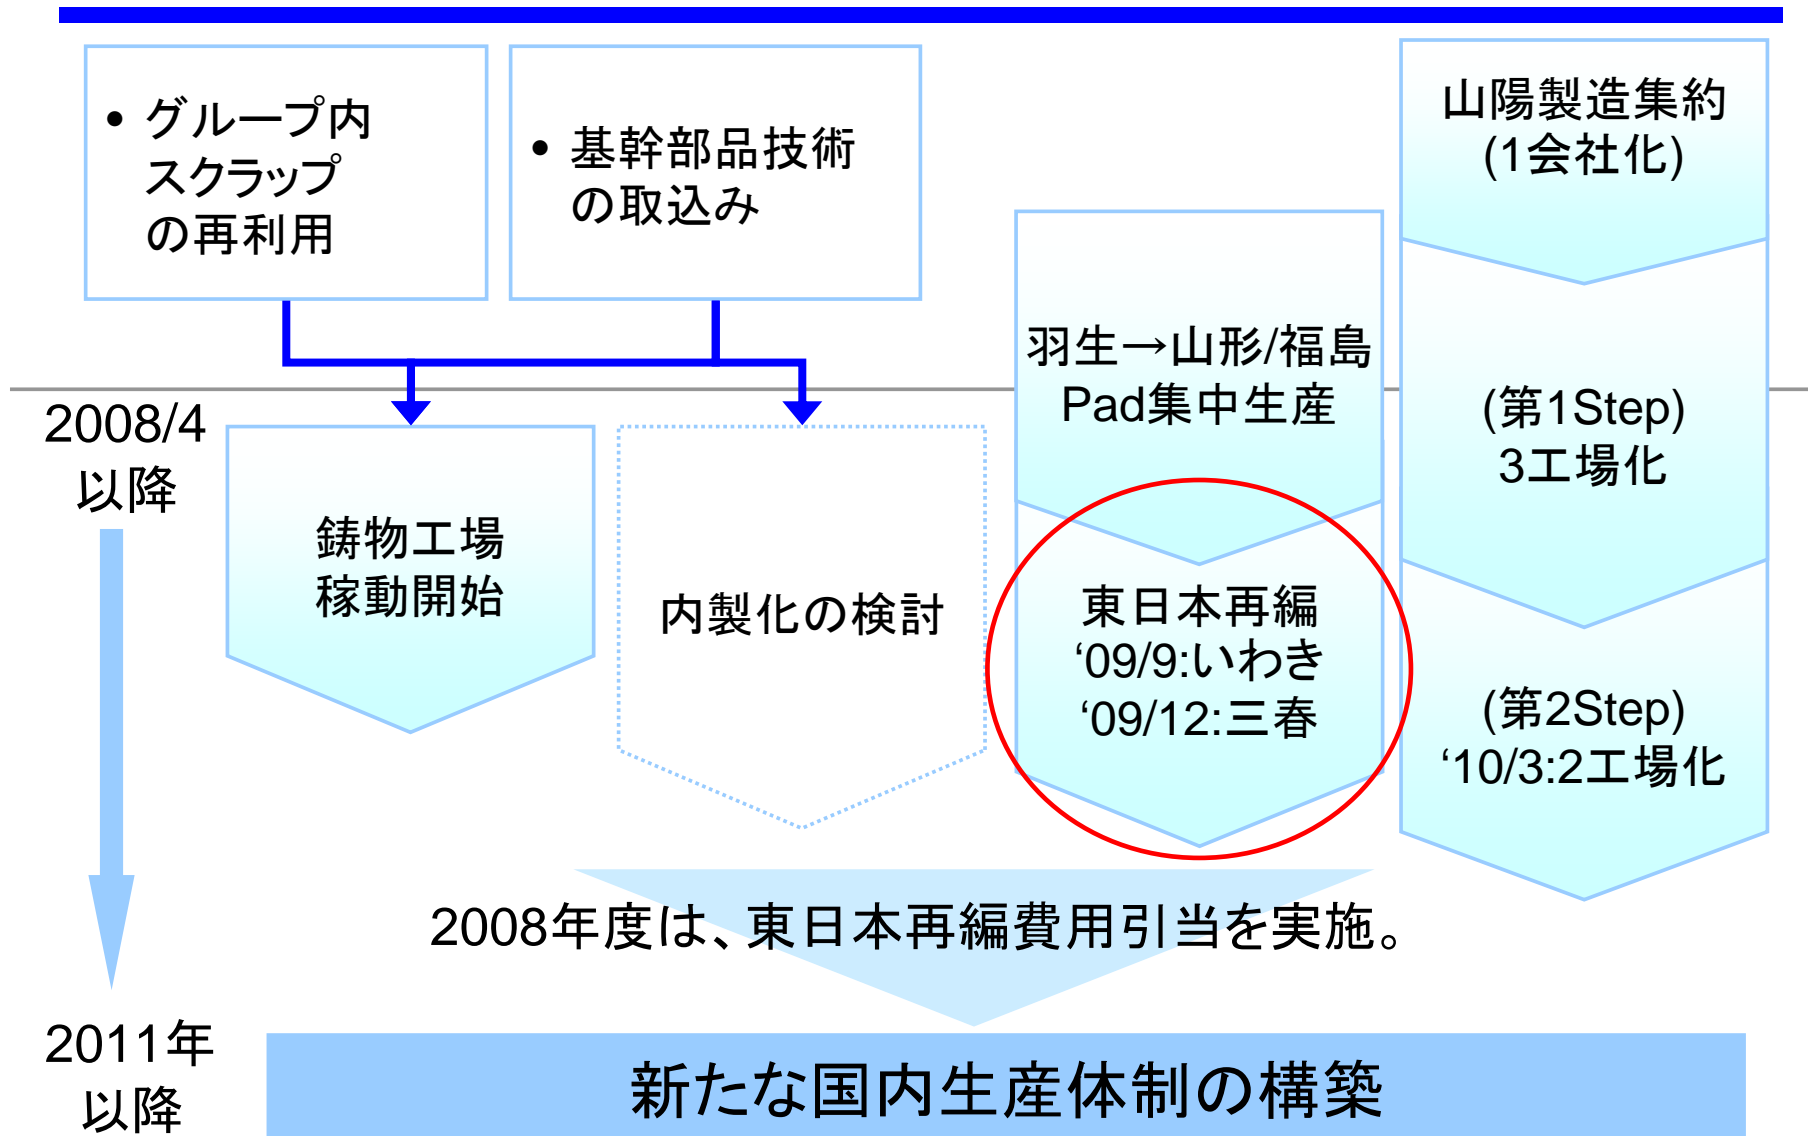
• グループ内スクラップの再利用

• 基幹部品技術の取込み

山陽製造集約
(1会社化)

羽生→山形/福島
Pad集中生産

(第1Step)
3工場化

2008/4
以降

鋳物工場
稼動開始

内製化の検討

東日本再編
‘09/9:いわき
‘09/12:三春

(第2Step)
‘10/3:2工場化

2008年度は、東日本再編費用引当を実施。

2011年
以降

新たな国内生産体制の構築